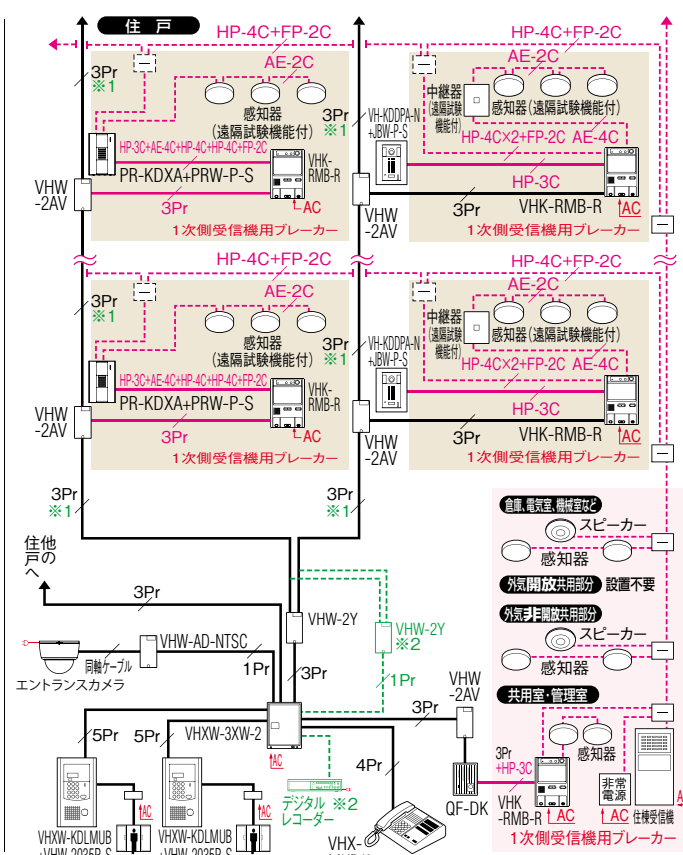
住 戸

HP-4C+FP-2C

HP-4C+FP-2C

3Pr
※1

AE-2C

感知器
(遠隔試験機能付)

HP-3C+AE-4C+HP-4C+HP-4C+FP-2C

VHK-RMB-R

PR-KDXA+PRW-P-S

VHW -2AV

3Pr

AC

1次側受信機用ブレーカー

3Pr
※1

VH-KDDPA-N +JBW-P-S

中継器 (遠隔試験機能付)

AE-2C

感知器(遠隔試験機能付)

HP-4C×2+FP-2C AE-4C

HP-3C

VHW -2AV

3Pr

VHK-RMB-R

AC

1次側受信機用ブレーカー

HP-4C+FP-2C

HP-4C+FP-2C

3Pr
※1

AE-2C

感知器
(遠隔試験機能付)

HP-3C+AE-4C+HP-4C+HP-4C+FP-2C

VHK-RMB-R

PR-KDXA+PRW-P-S

VHW -2AV

3Pr

AC

1次側受信機用ブレーカー

3Pr
※1

VH-KDDPA-N +JBW-P-S

中継器 (遠隔試験機能付)

AE-2C

感知器(遠隔試験機能付)

HP-4C×2+FP-2C AE-4C

HP-3C

VHW -2AV

3Pr

VHK-RMB-R

AC

1次側受信機用ブレーカー

3Pr
※1

3Pr
※1

倉庫、電気室、機械室など

スピーカー

感知器

外気開放共用部分 設置不要

外気非開放共用部分

スピーカー

感知器

住他戸へ

3Pr

VHW-2Y

VHW-2Y
※2

VHW-AD-NTSC

同軸ケーブル

エントランスカメラ

1Pr

3Pr

1Pr

共用室・管理室

感知器

VHW -2AV

3Pr

5Pr

5Pr

VHXW-3XW-2

AC

4Pr

デジタル ※2
レコーダー

3Pr +HP-3C

VHK -RMB-R

AC

非常電源

AC

住棟受信機

QF-DK

1次側受信機用ブレーカー

AC

AC

VHXW-KDLMUB +VHW-2025R-S

VHXW-KDLMUB +VHW-2025R-S

VHX-